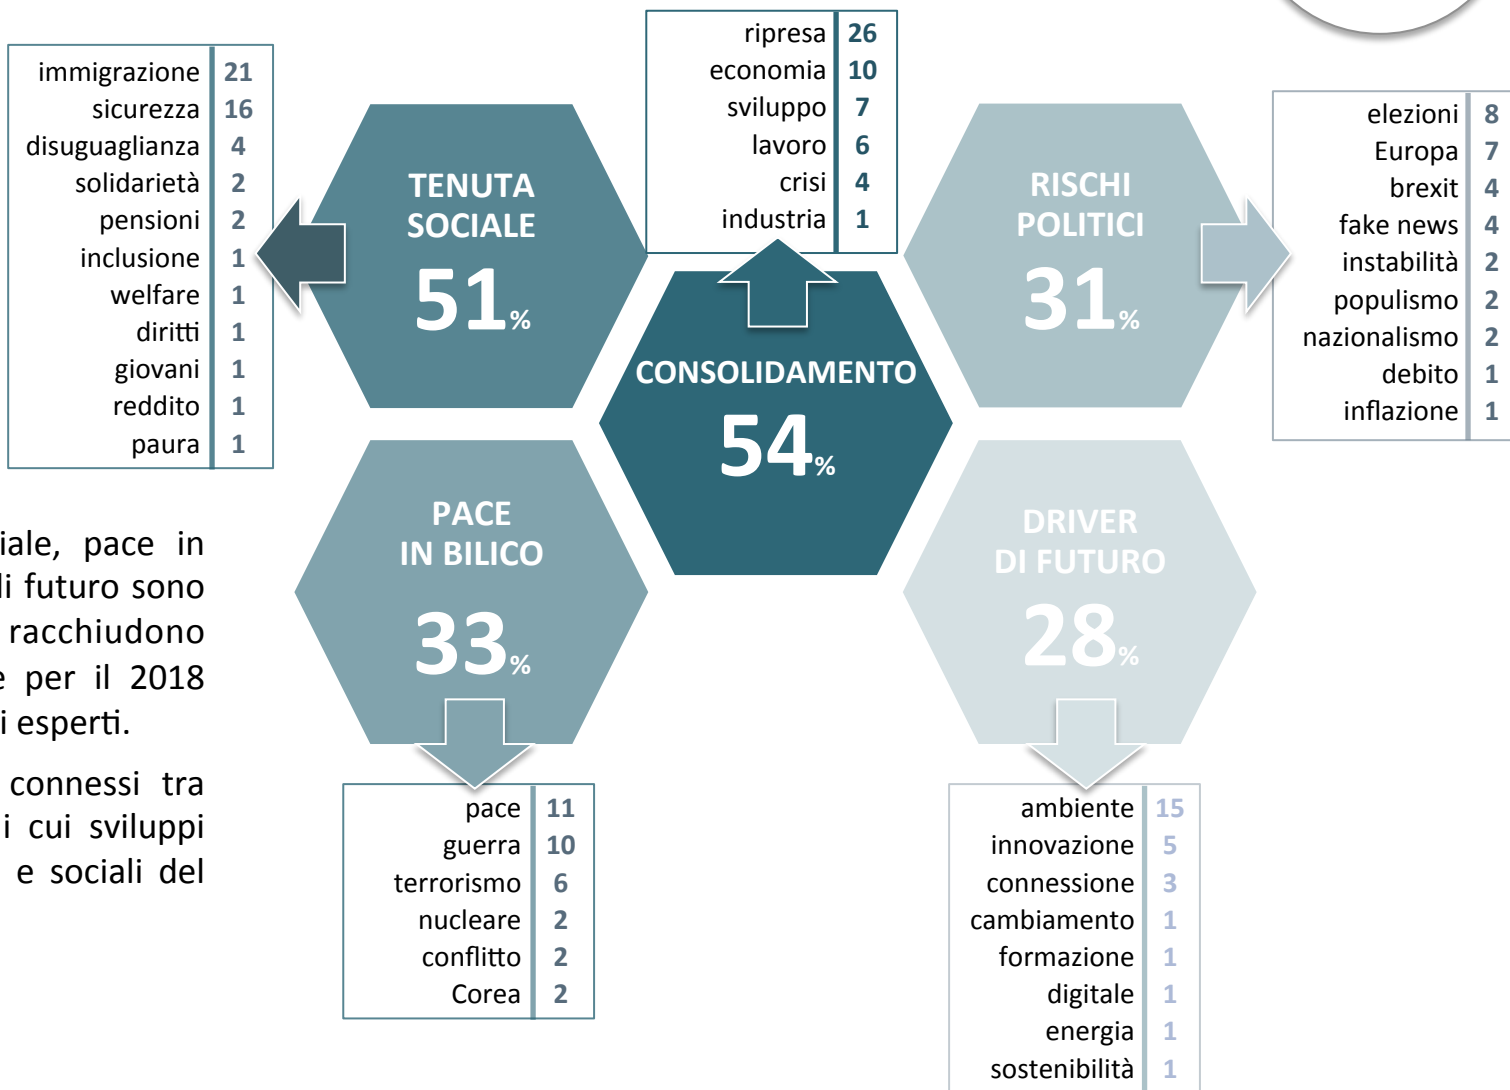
| immigrazione | 21 |
|---|---|
| sicurezza | 16 |
| disuguaglianza | 4 |
| solidarietà | 2 |
| pensioni | 2 |
| inclusione | 1 |
| welfare | 1 |
| diritti | 1 |
| giovani | 1 |
| reddito | 1 |
| paura | 1 |

| ripresa | 26 |
|---|---|
| economia | 10 |
| sviluppo | 7 |
| lavoro | 6 |
| crisi | 4 |
| industria | 1 |

| elezioni | 8 |
|---|---|
| Europa | 7 |
| brexit | 4 |
| fake news | 4 |
| instabilità | 2 |
| populismo | 2 |
| nazionalismo | 2 |
| debito | 1 |
| inflazione | 1 |

TENUTA SOCIALE 51%

RISCHI POLITICI 31%

CONSOLIDAMENTO 54%

PACE IN BILICO 33%

DRIVER DI FUTURO 28%

iale, pace in li futuro sono racchiudono e per il 2018 i esperti.

connessi tra i cui sviluppi e sociali del

| pace | 11 |
|---|---|
| guerra | 10 |
| terrorismo | 6 |
| nucleare | 2 |
| conflitto | 2 |
| Corea | 2 |

| ambiente | 15 |
|---|---|
| innovazione | 5 |
| connessione | 3 |
| cambiamento | 1 |
| formazione | 1 |
| digitale | 1 |
| energia | 1 |
| sostenibilità | 1 |